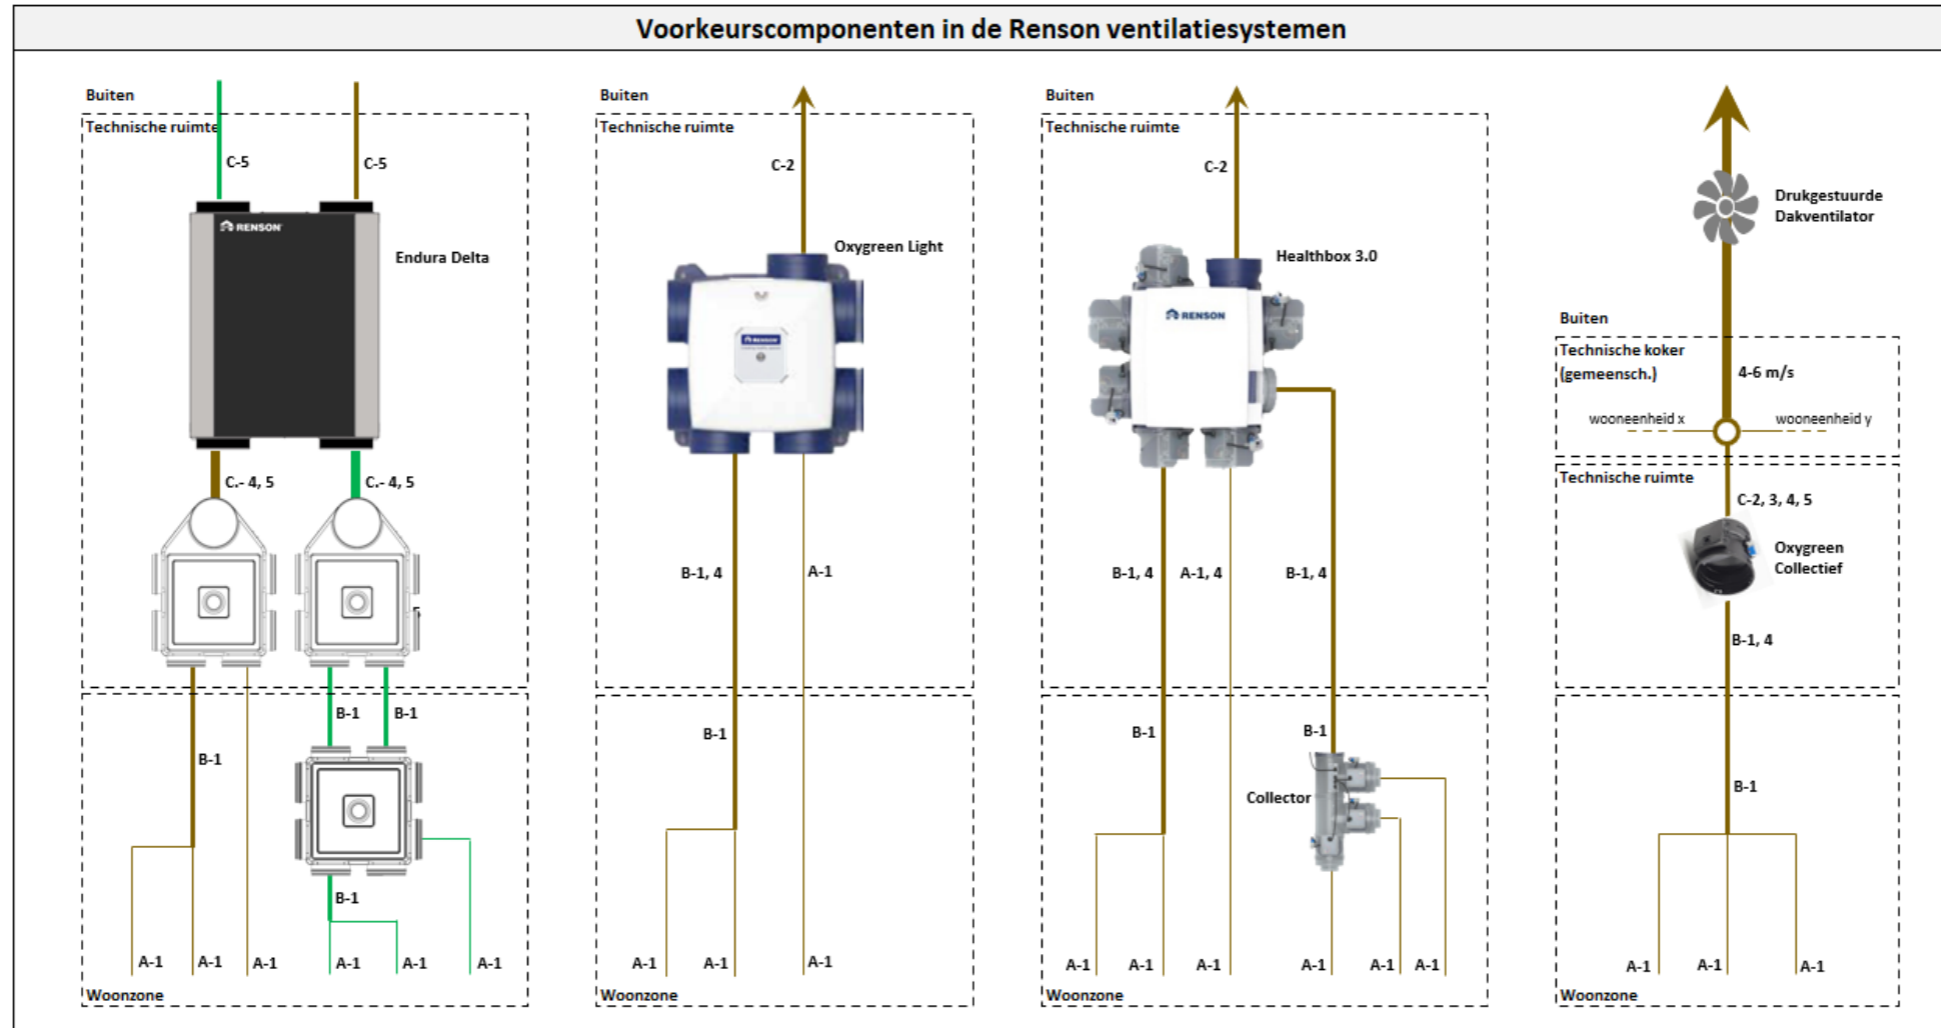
Voorkeurscomponenten in de Renson ventilatiesystemen

Buiten
Technische ruimte
C-5
C-5
RENSON
Endura Delta
C.- 4, 5
C.- 4, 5
B-1
B-1
B-1
B-1
A-1
A-1
A-1
A-1
A-1
A-1
Woonzone

Buiten
Technische ruimte
C-2
Oxygreen Light
B-1, 4
A-1
B-1
A-1
A-1
A-1
Woonzone

Buiten
Technische ruimte
C-2
Healthbox 3.0
RENSON
B-1, 4
A-1, 4
B-1, 4
B-1
B-1
Collector
A-1
A-1
A-1
A-1
A-1
A-1
Woonzone

Drukgestuurde Dakventilator
Buiten
Technische koker (gemeensch.)
4-6 m/s
wooneenheid x
wooneenheid y
Technische ruimte
C-2, 3, 4, 5
Oxygreen Collectief
B-1, 4
B-1
A-1
A-1
A-1
Woonzone